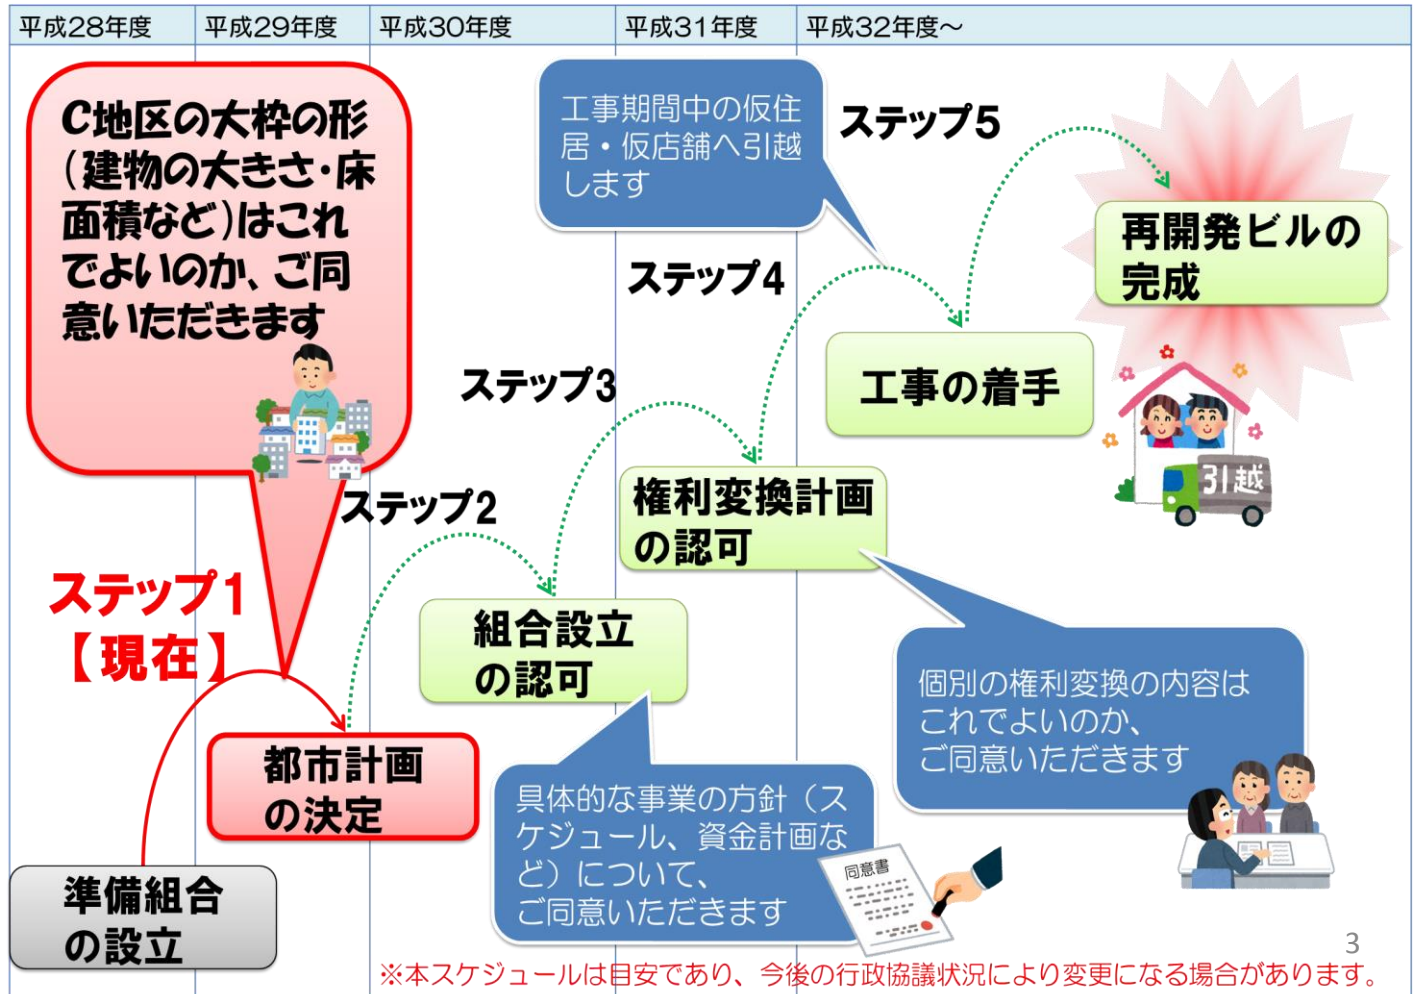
| 平成28年度 | 平成29年度 | 平成30年度 | 平成31年度 | 平成32年度～ |
|---|---|---|---|---|

C地区の大枠の形（建物の大きさ・床面積など）はこれでよいのか、ご同意いただきます

工事期間中の仮住居・仮店舗へ引越します

ステップ5

再開発ビルの完成

ステップ4

工事の着手

ステップ3

権利変換計画の認可

ステップ2

31越

ステップ1
【現在】

組合設立の認可

個別の権利変換の内容はこれでよいのか、ご同意いただきます

都市計画の決定

具体的な事業の方針（スケジュール、資金計画など）について、ご同意いただきます

同意書

準備組合の設立

3

※本スケジュールは目安であり、今後の行政協議状況により変更になる場合があります。